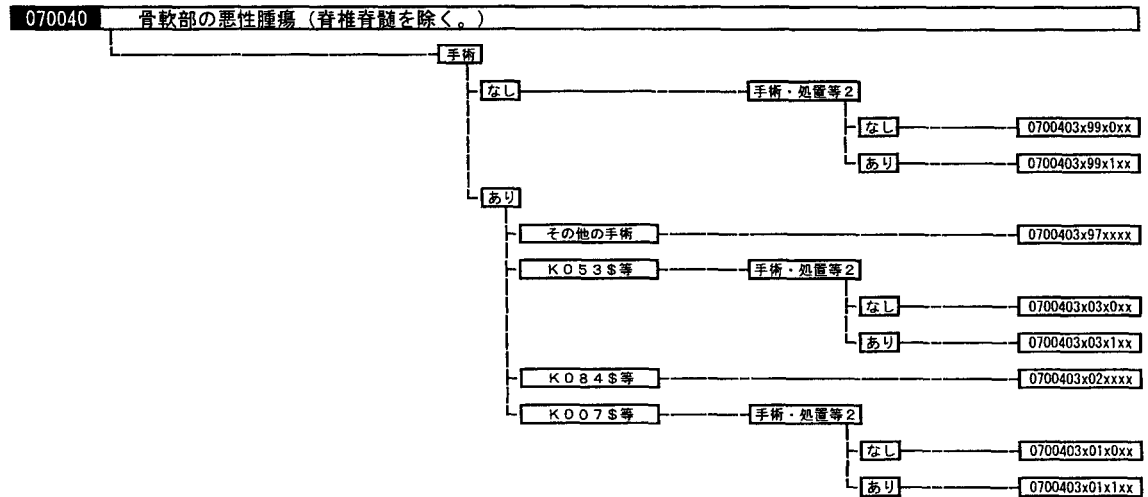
070040 骨軟部の悪性腫瘍（脊椎脊髄を除く。）

手術

なし

手術・処置等２

なし

0700403x99x0xx

あり

0700403x99x1xx

あり

その他の手術

0700403x97xxxx

Ｋ０５３＄等

手術・処置等２

なし

0700403x03x0xx

あり

0700403x03x1xx

Ｋ０８４＄等

0700403x02xxxx

Ｋ００７＄等

手術・処置等２

なし

0700403x01x0xx

あり

0700403x01x1xx